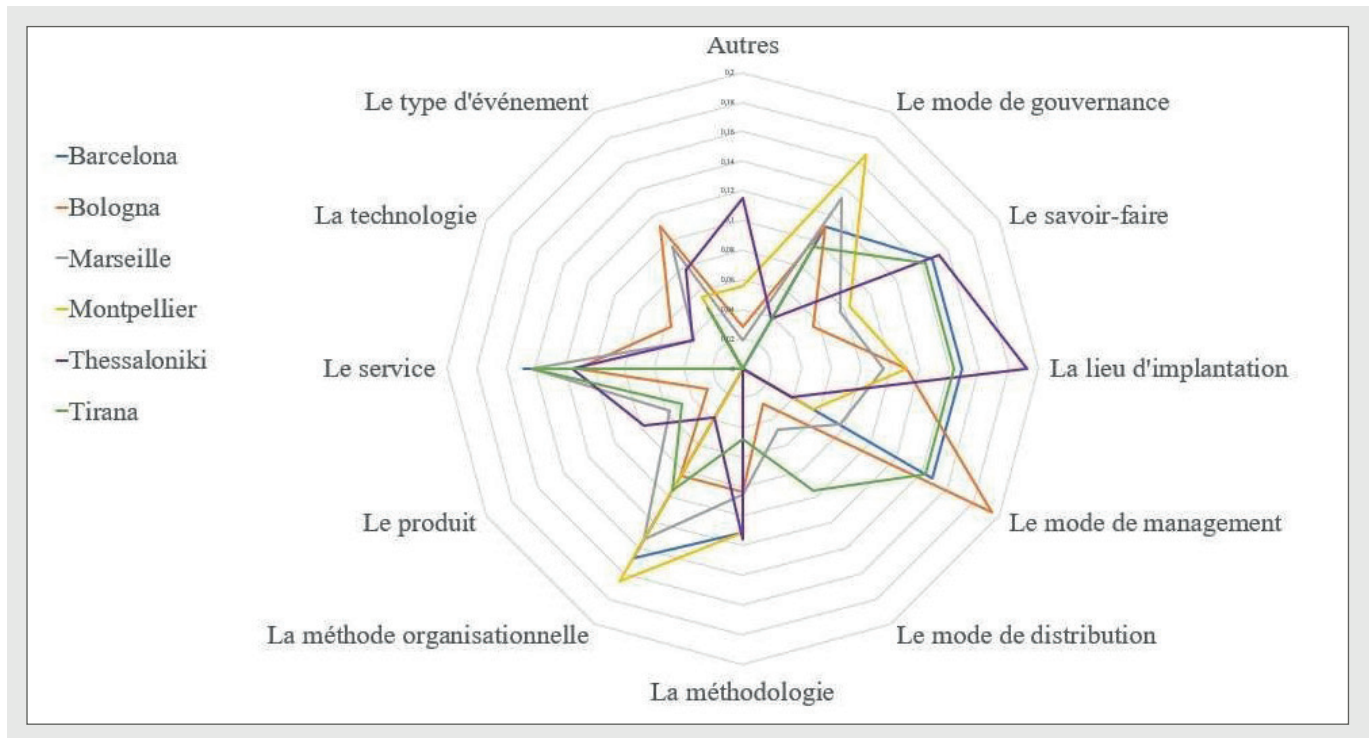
Autres

Le mode de gouvernance

Le savoir-faire

La lieu d'implantation

Le mode de management

Le mode de distribution

La méthodologie

La méthode organisationnelle

Le produit

Le service

La technologie

Le type d'événement

0,2
0,18
0,16
0,14
0,12
0,1
0,08
0,06
0,04
0,02
0

-Barcelona
-Bologna
-Marseille
-Montpellier
-Thessaloniki
-Tirana